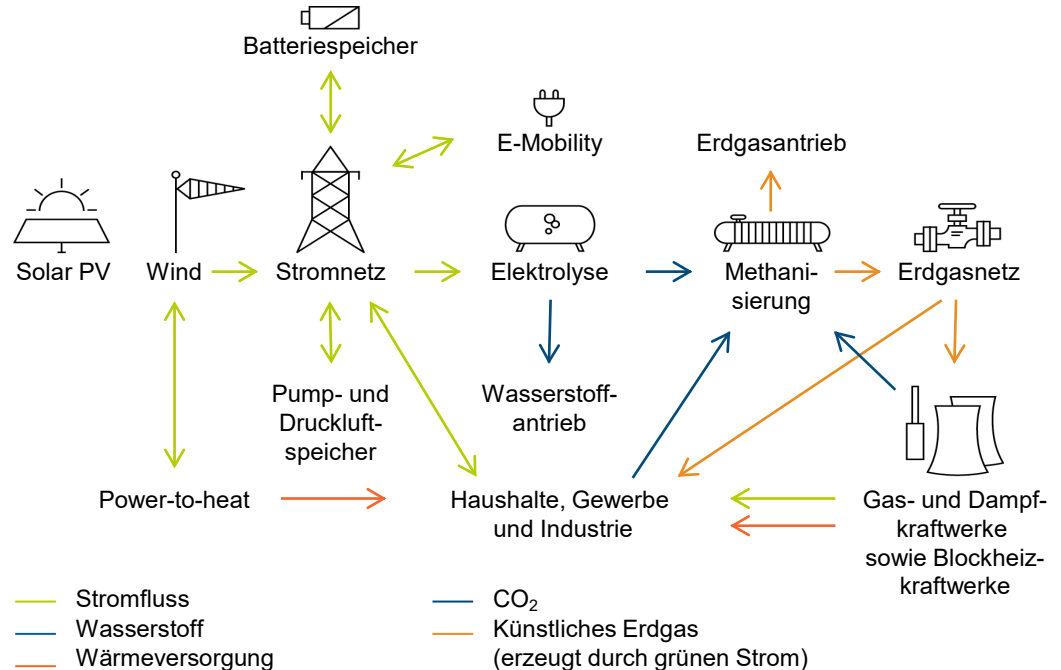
Batteriespeicher

E-Mobility

Erdgasantrieb

Solar PV

Wind

Stromnetz

Elektrolyse

Methanisierung

Erdgasnetz

Pump- und Druckluftspeicher

Wasserstoffantrieb

Power-to-heat

Haushalte, Gewerbe und Industrie

Gas- und Dampfkraftwerke sowie Blockheizkraftwerke

Stromfluss
Wasserstoff
Wärmeversorgung

$CO_2$
Künstliches Erdgas (erzeugt durch grünen Strom)